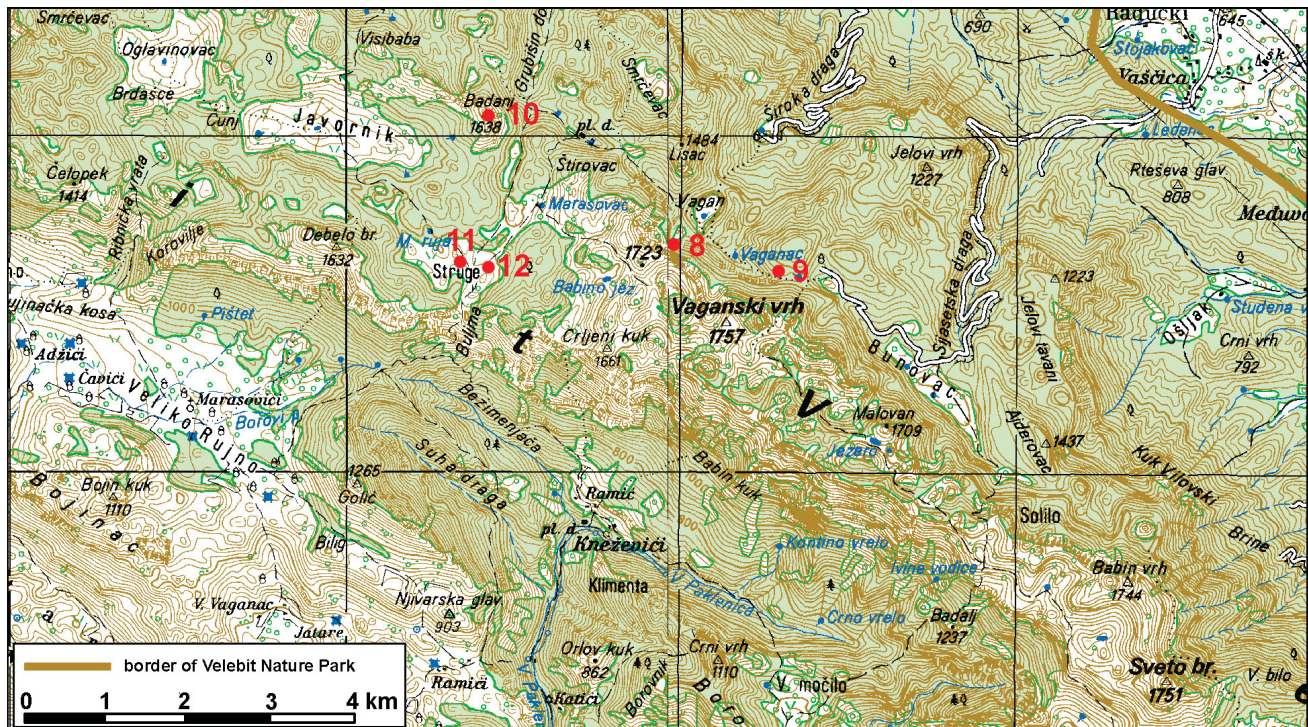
Smrčevac
Oglavinovac
Brdašce
Čunj
Visibaba
Javornik
Badanj
1638
10
Grubišin do
Smrčevac
pl. d.
690
Široka draga
Raducki
645
Stojakovac
Vaščica
Ledeno
1484
Lisac
Štirovac
Jelovi vrh
1227
Rteševa glav.
808
Međuvo
Čelopek
1414
Ribnička vrata
Korovlje
Debelo br.
1632
Marasovac
Vagan
M. ruja
11
Struge
12
1723
8
Vaganac
9
Babino jez.
Vaganski vrh
1757
Sijaseska draga
1223
Jelovi tavani
Dušjak
Studena
Crni vrh
792
Ajdarovac
1437
Kuk Vilovski
Brine
Bunovac
Pištet
Jujnačka kosa
Adžići
Čavići
Veliko Rujno
Marasovići
Borovi R.
Buljma
Bezimenjača
Crljeni kuk
1661
Malovan
1709
Jezero
t
V
Suha draga
Babin kuk
1265
Golić
Bojin kuk
1110
Bojinac
Bilig
Ramić
pl. d.
Kneženići
Klimenta
V. Paklenica
Kontino vrelo
Ivine vodice
Crno vrelo
Badanj
1237
Solilo
Babin vrh
1744
Sveto br.
1751
V. bilo
V. Vaganac
Njivarska glav.
903
Jatare
Ramići
Orlov kuk
862
Katići
Bokovnik
Crni vrh
1110
V. močilo
Bafo
border of Velebit Nature Park
0
1
2
3
4 km